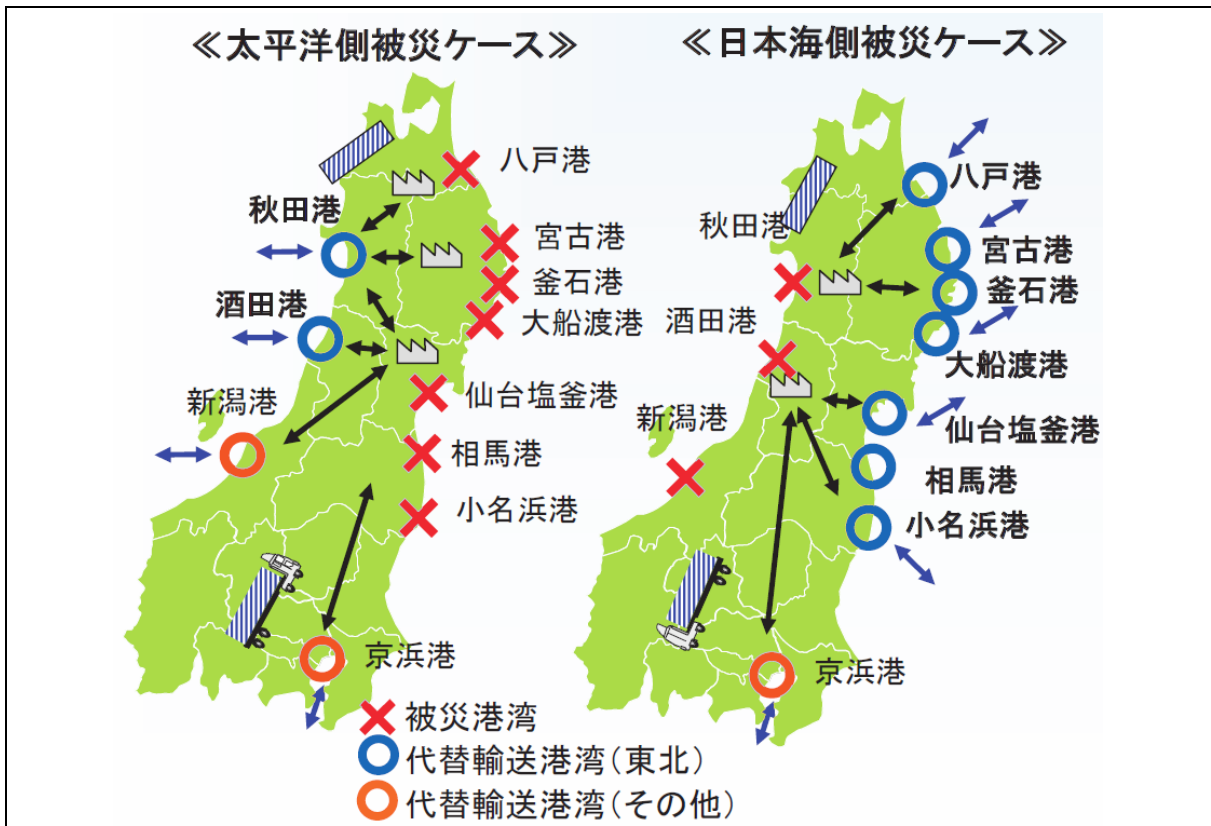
≪太平洋側被災ケース≫

八戸港
秋田港
宮古港
釜石港
大船渡港
酒田港
仙台塩釜港
新潟港
相馬港
小名浜港
京浜港

≪日本海側被災ケース≫

八戸港
秋田港
宮古港
釜石港
酒田港
大船渡港
新潟港
仙台塩釜港
相馬港
小名浜港
京浜港

被災港湾
代替輸送港湾（東北）
代替輸送港湾（その他）